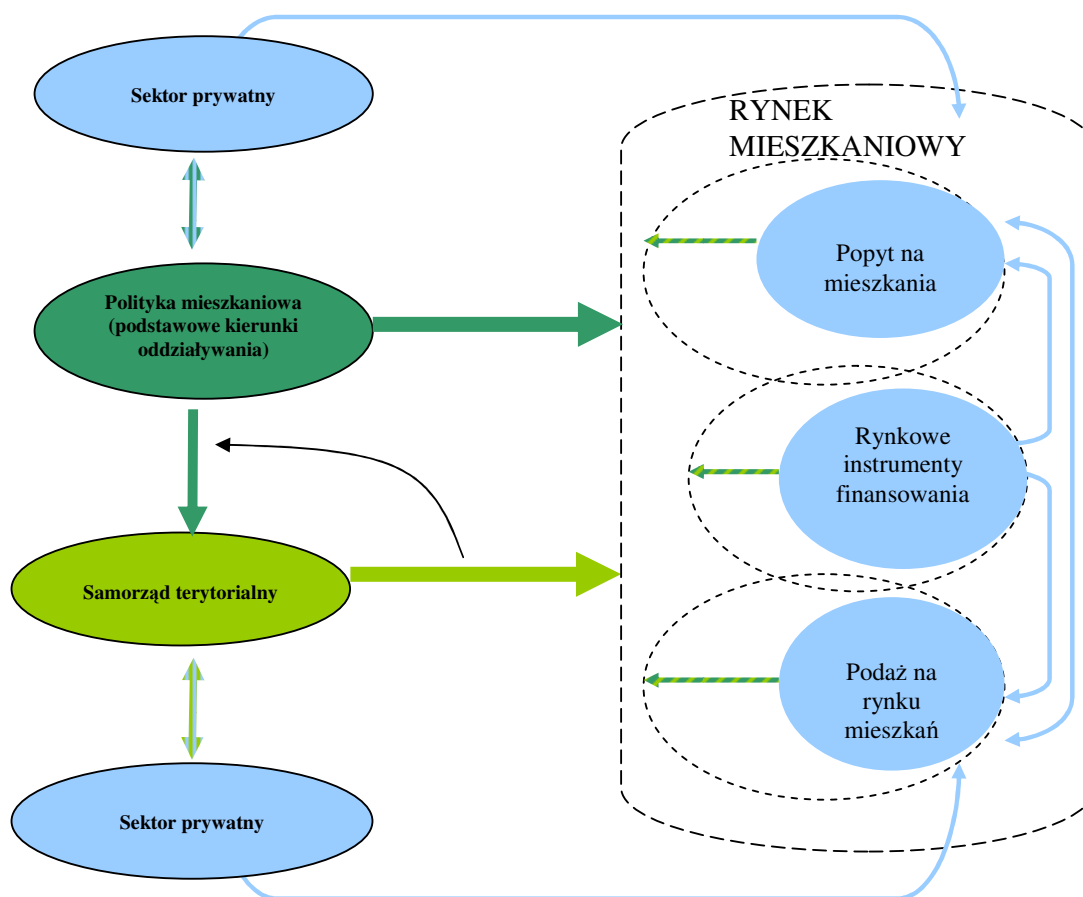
Sektor prywatny

Polityka mieszkaniowa (podstawowe kierunki oddziaływania)

Samorząd terytorialny

Sektor prywatny

RYNEK MIESZKANIOWY

Popyt na mieszkania

Rynkowe instrumenty finansowania

Podaż na rynku mieszkań